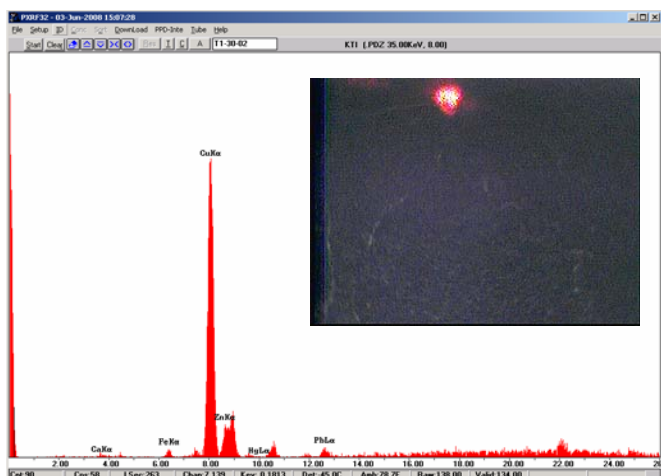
PXRF32 - 03-Jun-2008 15:07:28

File Setup ID Conc Sort Download PPD-Inte Tube Help

Start Clear Ret T C A T1-30-02

KTI (PDZ 35.00KeV, 0.00)

CuKα

CaKα

FeKα

ZnKα

HgLα

PbLα

2.00 4.00 6.00 8.00 10.00 12.00 14.00 16.00 18.00 20.00 22.00 24.00

Cnt 90 Cnr 58 LSec 263 Chan 7.139 Kev 0.1813 Det 45.0C Amb 28.7C Raw 138.00 Valid 134.00